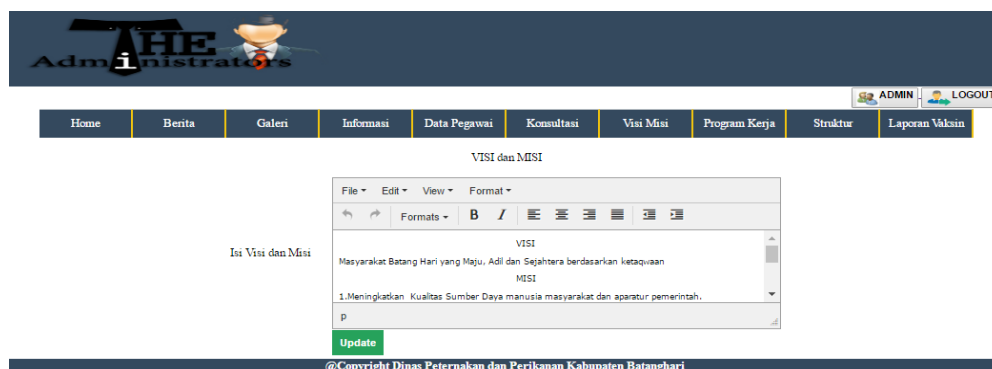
THE Administrators

ADMIN LOGOUT

Home | Berita | Galeri | Informasi | Data Pegawai | Konsultasi | Visi Misi | Program Kerja | Struktur | Laporan Vaksin

VISI dan MISI

Isi Visi dan Misi

File ▾ Edit ▾ View ▾ Format ▾

Formats ▾ B I

VISI

Masyarakat Batang Hari yang Maju, Adil dan Sejahtera berdasarkan ketaqwaan

MISI

1.Meningkatkan Kualitas Sumber Daya manusia masyarakat dan aparatur pemerintah.

P

Update

@Copyright Dinas Peternakan dan Perikanan Kabupaten Batanghari